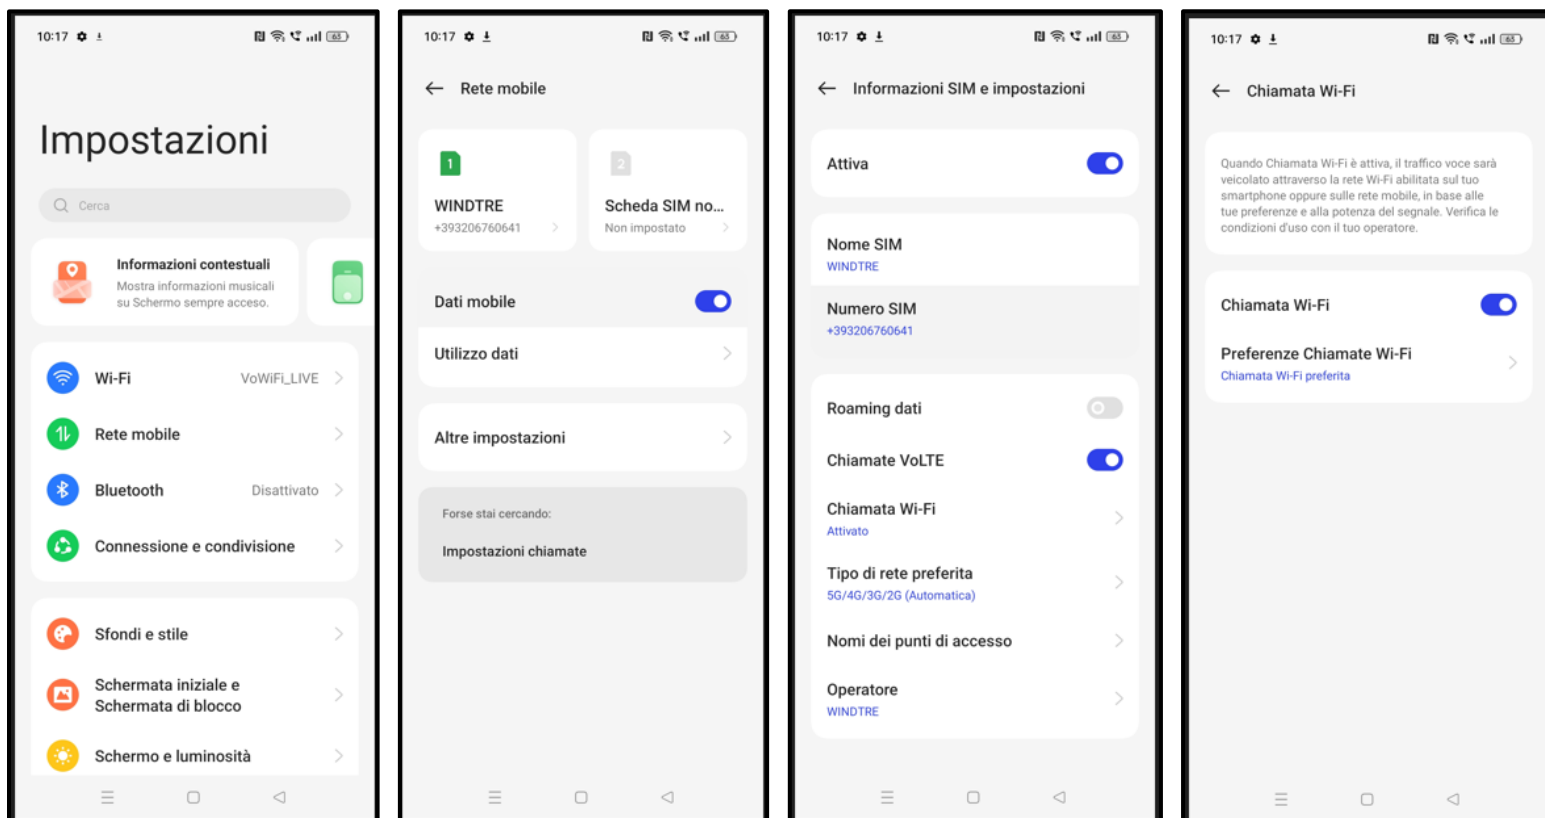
10:17

Impostazioni

Cerca

Informazioni contestuali
Mostra informazioni musicali su Schermo sempre acceso.

Wi-Fi VoWiFi_LIVE

Rete mobile

Bluetooth Disattivato

Connessione e condivisione

Sfondi e stile

Schermata iniziale e Schermata di blocco

Schermo e luminosità

10:17

Rete mobile

1
WINDTRE
+393206760641

2
Scheda SIM no...
Non impostato

Dati mobile

Utilizzo dati

Altre impostazioni

Forse stai cercando:

Impostazioni chiamate

10:17

Informazioni SIM e impostazioni

Attiva

Nome SIM
WINDTRE

Numero SIM
+393206760641

Roaming dati

Chiamate VoLTE

Chiamata Wi-Fi
Attivato

Tipo di rete preferita
5G/4G/3G/2G (Automatica)

Nomi dei punti di accesso

Operatore
WINDTRE

10:17

Chiamata Wi-Fi

Quando Chiamata Wi-Fi è attiva, il traffico voce sarà veicolato attraverso la rete Wi-Fi abilitata sul tuo smartphone oppure sulle rete mobile, in base alle tue preferenze e alla potenza del segnale. Verifica le condizioni d'uso con il tuo operatore.

Chiamata Wi-Fi

Preferenze Chiamate Wi-Fi
Chiamata Wi-Fi preferita